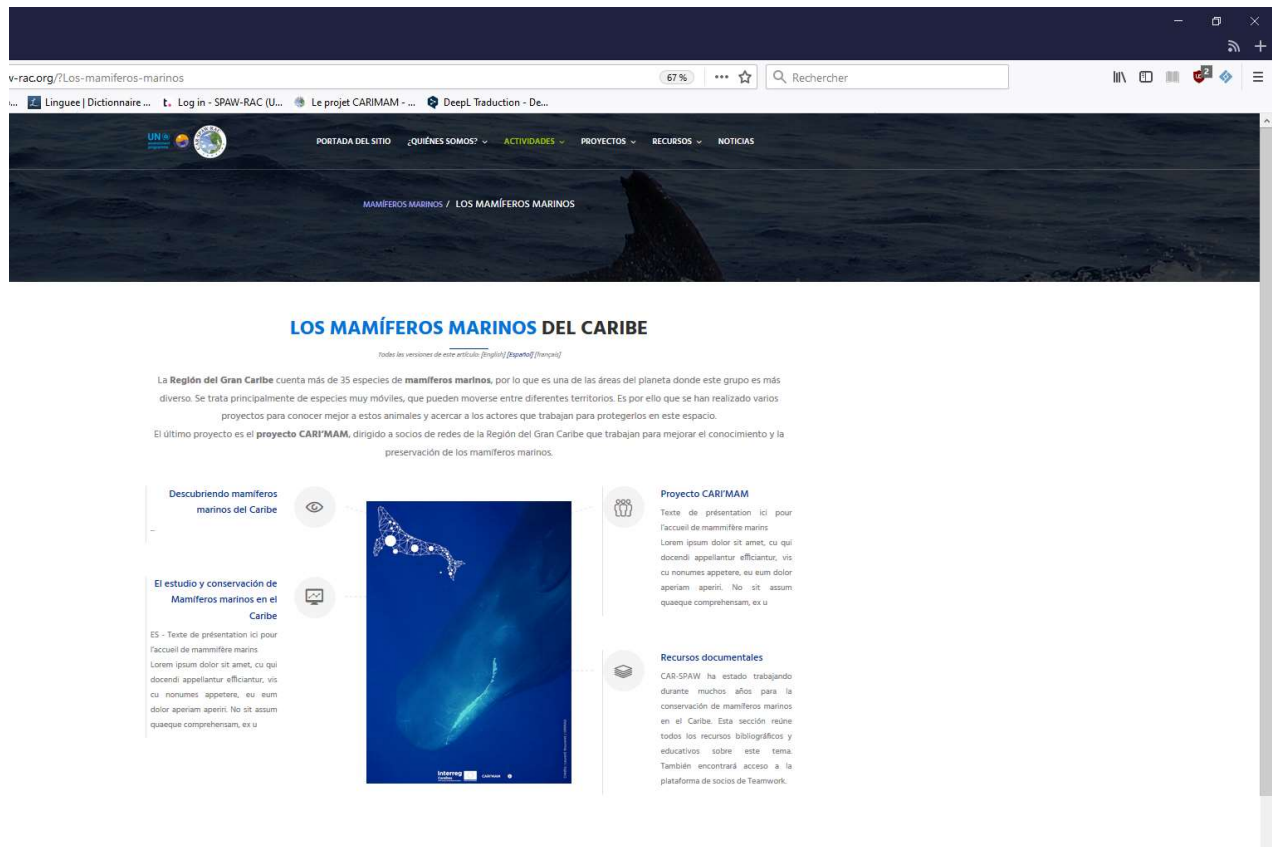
v-rac.org/?Los-mamiferos-marinos

67 %

Rechercher

Linguee | Dictionnaire ... Log in - SPAW-RAC (U... Le projet CARIMAM - ... DeepL Traduction - De...

PORTADA DEL SITIO ¿QUIÉNES SOMOS? ACTIVIDADES PROYECTOS RECURSOS NOTICIAS

MAMÍFEROS MARINOS / LOS MAMÍFEROS MARINOS

LOS MAMÍFEROS MARINOS DEL CARIBE

Todas las versiones de este artículo: [English] [Español] [français]

La Región del Gran Caribe cuenta más de 35 especies de mamíferos marinos, por lo que es una de las áreas del planeta donde este grupo es más diverso. Se trata principalmente de especies muy móviles, que pueden moverse entre diferentes territorios. Es por ello que se han realizado varios proyectos para conocer mejor a estos animales y acercar a los actores que trabajan para protegerlos en este espacio.

El último proyecto es el proyecto CARI'MAM, dirigido a socios de redes de la Región del Gran Caribe que trabajan para mejorar el conocimiento y la preservación de los mamíferos marinos.

Descubriendo mamíferos marinos del Caribe

...

El estudio y conservación de Mamíferos marinos en el Caribe

ES - Texte de présentation ici pour l'accueil de mammifère marins Lorem ipsum dolor sit amet, cu qui docendi appellantur efficiantur, vis cu nonumes appetere, eu eum dolor aperiam aperiri. No sit assum quaeque comprehensam, ex u

Proyecto CARI'MAM

Texte de présentation ici pour l'accueil de mammifère marins Lorem ipsum dolor sit amet, cu qui docendi appellantur efficiantur, vis cu nonumes appetere, eu eum dolor aperiam aperiri. No sit assum quaeque comprehensam, ex u

Recursos documentales

CAR-SPAW ha estado trabajando durante muchos años para la conservación de mamíferos marinos en el Caribe. Esta sección reúne todos los recursos bibliográficos y educativos sobre este tema. También encontrará acceso a la plataforma de socios de Teamwork.

interreg CARIMAM